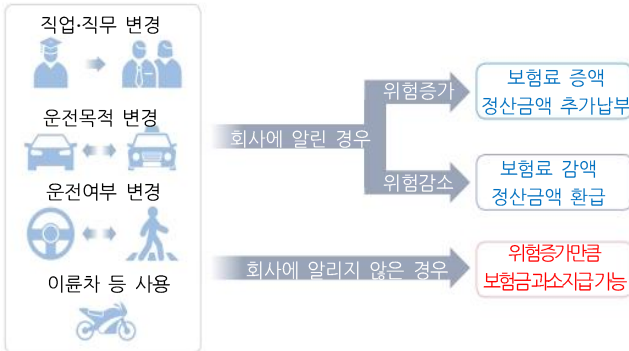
직업·직무 변경

운전목적 변경

운전여부 변경

이륜차 등 사용

회사에 알린 경우

위험증가

위험감소

보험료 증액
정산금액 추가납부

보험료 감액
정산금액 환급

회사에 알리지 않은 경우

위험증가만큼
보험금과소지급가능